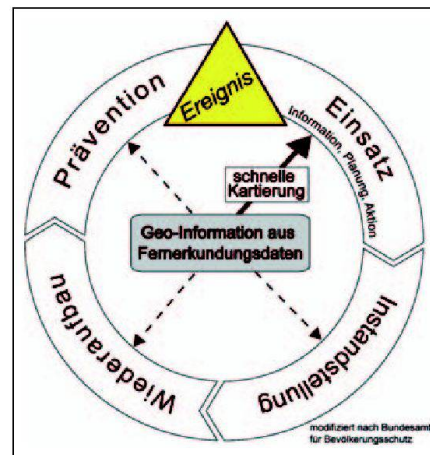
Ereignis

Prävention

Einsatz

Information, Planung, Aktion

schnelle Kartierung

Geo-Information aus Fernerkundungsdaten

Wiederaufbau

Instandstellung

modifiziert nach Bundesamt für Bevölkerungsschutz